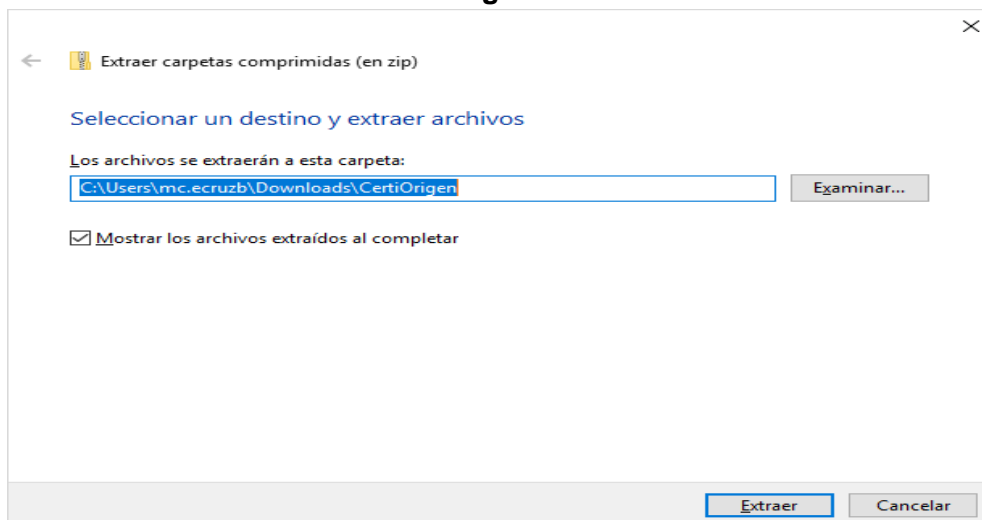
Extraer carpetas comprimidas (en zip)

Seleccionar un destino y extraer archivos

Los archivos se extraerán a esta carpeta:

C:\Users\mc.ecruzb\Downloads\CertiOrigen

Examinar...

Mostrar los archivos extraídos al completar

Extraer

Cancelar